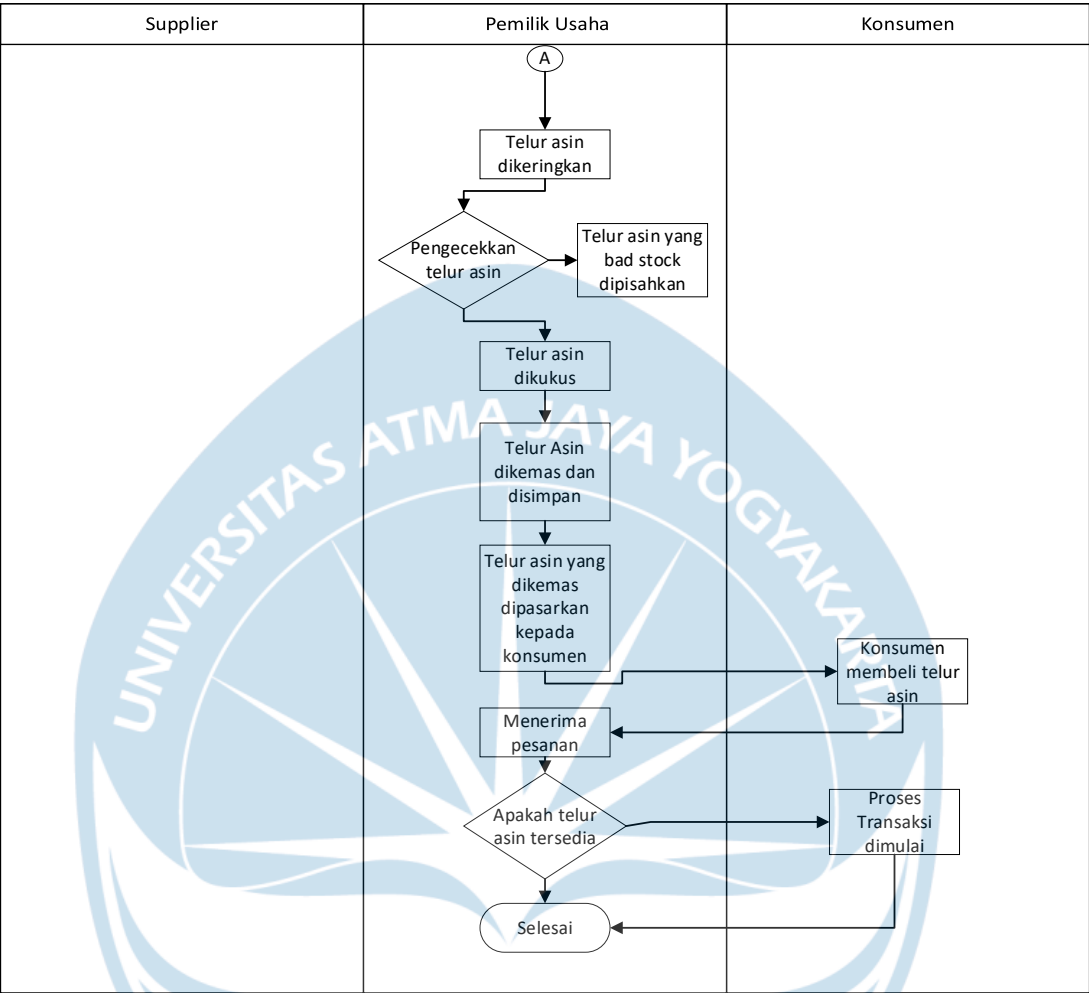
| Supplier | Pemilik Usaha | Konsumen |
|---|---|---|

A

Telur asin dikeringkan

Pengecekkan telur asin

Telur asin yang bad stock dipisahkan

Telur asin dikukus

Telur Asin dikemas dan disimpan

Telur asin yang dikemas dipasarkan kepada konsumen

Konsumen membeli telur asin

Menerima pesanan

Apakah telur asin tersedia

Proses Transaksi dimulai

Selesai

UNIVERSITAS ATMA JAYA YOGYAKARTA